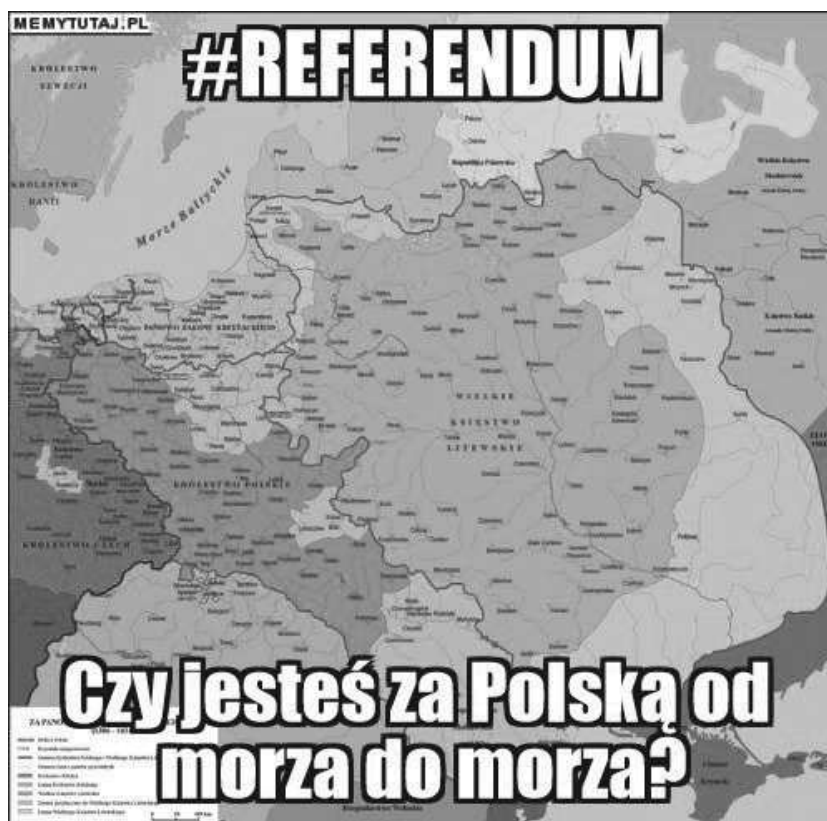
MEMYTUTAJ.PL

#REFERENDUM

KRÓLESTWO SZWECJI

KRÓLESTWO DANII

Morze Bałtyckie

Republika Pskowska

PAŃSTWO ZAKONU KRZYŻACKIEGO

WIELKIE KSIĘSTWO LITEWSKIE

KRÓLESTWO POLSKIE

KRÓLESTWO CZECH

Czy jesteś za Polską od morza do morza?